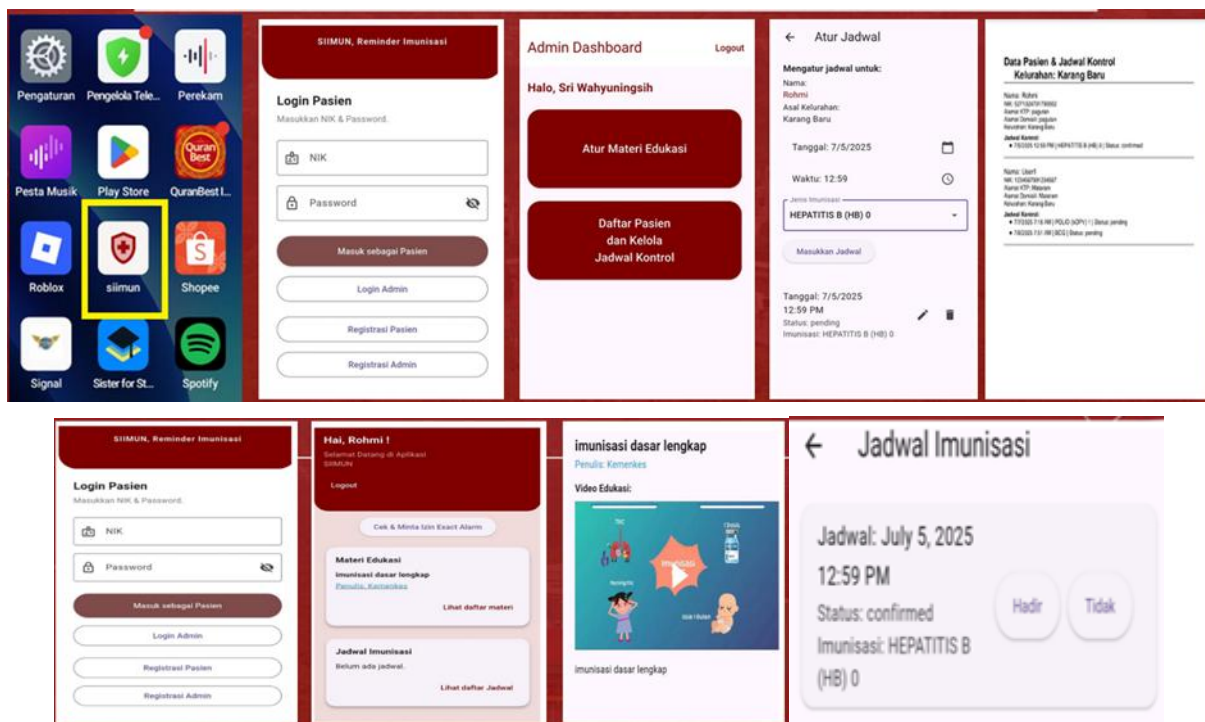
Pengaturan
Pengelola Tele...
Perekam
Pesta Musik
Play Store
QuranBest I...
Roblox
siimun
Shopee
Signal
Sister for St...
Spotify

SIIMUN, Reminder Imunisasi

Login Pasien
Masukkan NIK & Password.

NIK

Password

Masuk sebagai Pasien

Login Admin

Registrasi Pasien

Registrasi Admin

Admin Dashboard
Logout

Halo, Sri Wahyuningsih

Atur Materi Edukasi

Daftar Pasien dan Kelola Jadwal Kontrol

← Atur Jadwal

Mengatur jadwal untuk:
Nama:
Rohmi
Asal Kelurahan:
Karang Baru

Tanggal: 7/5/2025

Waktu: 12:59

Jenis Imunisasi
HEPATITIS B (HB) 0

Masukkan Jadwal

Tanggal: 7/5/2025
12:59 PM
Status: pending
Imunisasi: HEPATITIS B (HB) 0

Data Pasien & Jadwal Kontrol
Kelurahan: Karang Baru

Nama: Rohmi
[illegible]

Nama: User1
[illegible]

SIIMUN, Reminder Imunisasi

Login Pasien
Masukkan NIK & Password.

NIK

Password

Masuk sebagai Pasien

Login Admin

Registrasi Pasien

Registrasi Admin

Hai, Rohmi !
Selamat Datang di Aplikasi SIIMUN

Logout

Cek & Minta Izin Exact Alarm

Materi Edukasi
imunisasi dasar lengkap
Penulis: Kemenkes
Lihat daftar materi

Jadwal Imunisasi
Belum ada jadwal.
Lihat daftar Jadwal

imunisasi dasar lengkap
Penulis: Kemenkes

Video Edukasi:

Imunisasi

imunisasi dasar lengkap

← Jadwal Imunisasi

Jadwal: July 5, 2025
12:59 PM
Status: confirmed
Imunisasi: HEPATITIS B (HB) 0

Hadir
Tidak